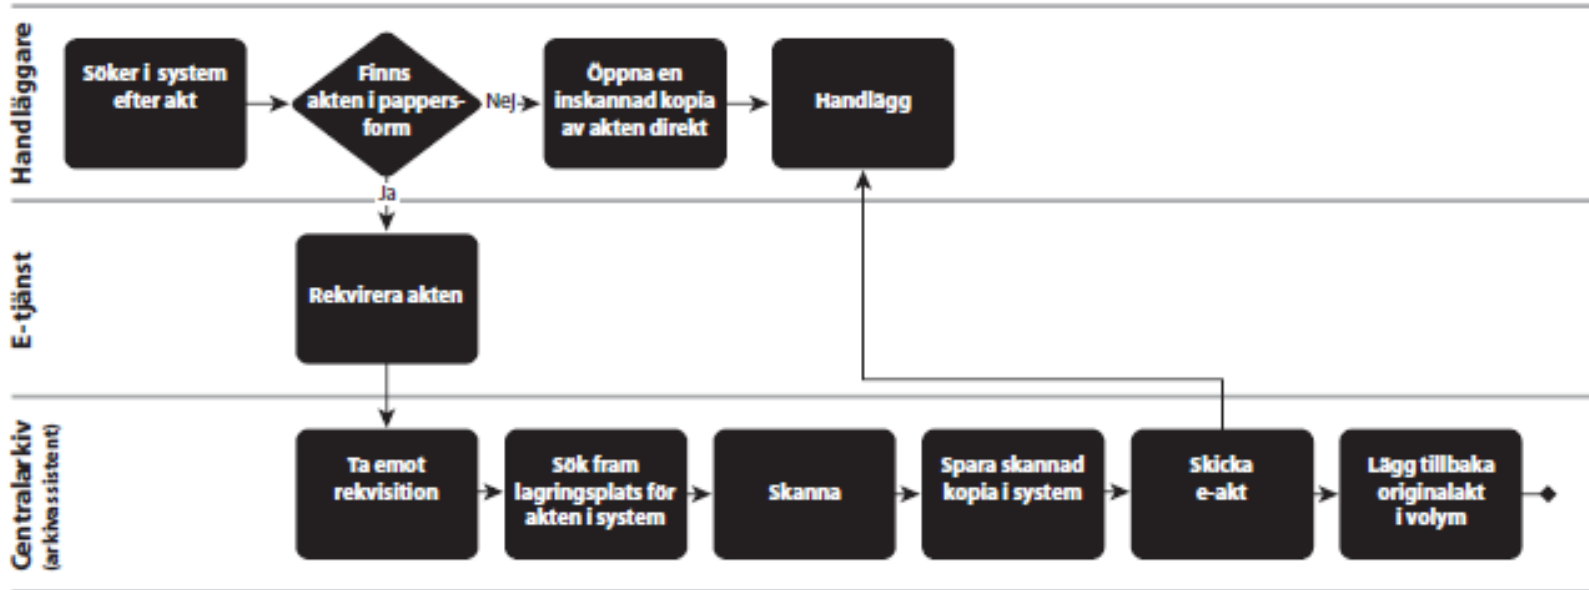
Handläggare

Söker i system efter akt

Finns akten i pappersform

Nej

Öppna en inskannad kopia av akten direkt

Handlägg

Ja

E-tjänst

Rekvirera akten

Centralarkiv (arkivassistent)

Ta emot rekvisition

Sök fram lagringsplats för akten i system

Skanna

Spara skannad kopia i system

Skicka e-akt

Lägg tillbaka originalakt i volym